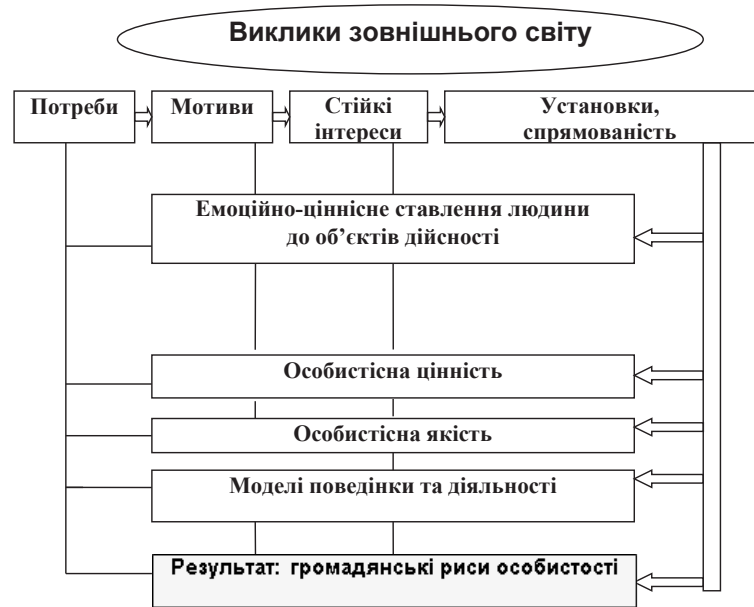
Виклики зовнішнього світу

Потреби

Мотиви

Стійкі інтереси

Установки, спрямованість

Емоційно-ціннісне ставлення людини до об'єктів дійсності

Особистісна цінність

Особистісна якість

Моделі поведінки та діяльності

Результат: громадянські риси особистості